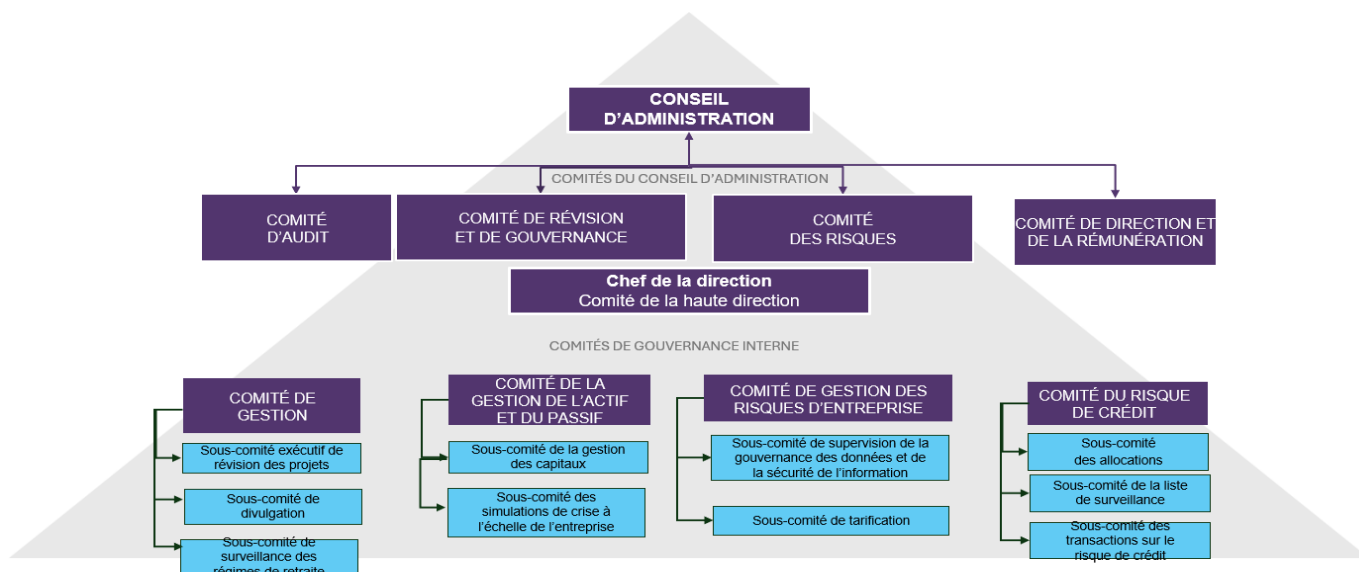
CONSEIL D'ADMINISTRATION

COMITÉS DU CONSEIL D'ADMINISTRATION

COMITÉ D'AUDIT

COMITÉ DE RÉVISION ET DE GOUVERNANCE

COMITÉ DES RISQUES

COMITÉ DE DIRECTION ET DE LA RÉMUNÉRATION

Chef de la direction
Comité de la haute direction

COMITÉS DE GOUVERNANCE INTERNE

COMITÉ DE GESTION

Sous-comité exécutif de révision des projets

Sous-comité de divulgation

Sous-comité de surveillance des régimes de retraite

COMITÉ DE LA GESTION DE L'ACTIF ET DU PASSIF

Sous-comité de la gestion des capitaux

Sous-comité des simulations de crise à l'échelle de l'entreprise

COMITÉ DE GESTION DES RISQUES D'ENTREPRISE

Sous-comité de supervision de la gouvernance des données et de la sécurité de l'information

Sous-comité de tarification

COMITÉ DU RISQUE DE CRÉDIT

Sous-comité des allocations

Sous-comité de la liste de surveillance

Sous-comité des transactions sur le risque de crédit